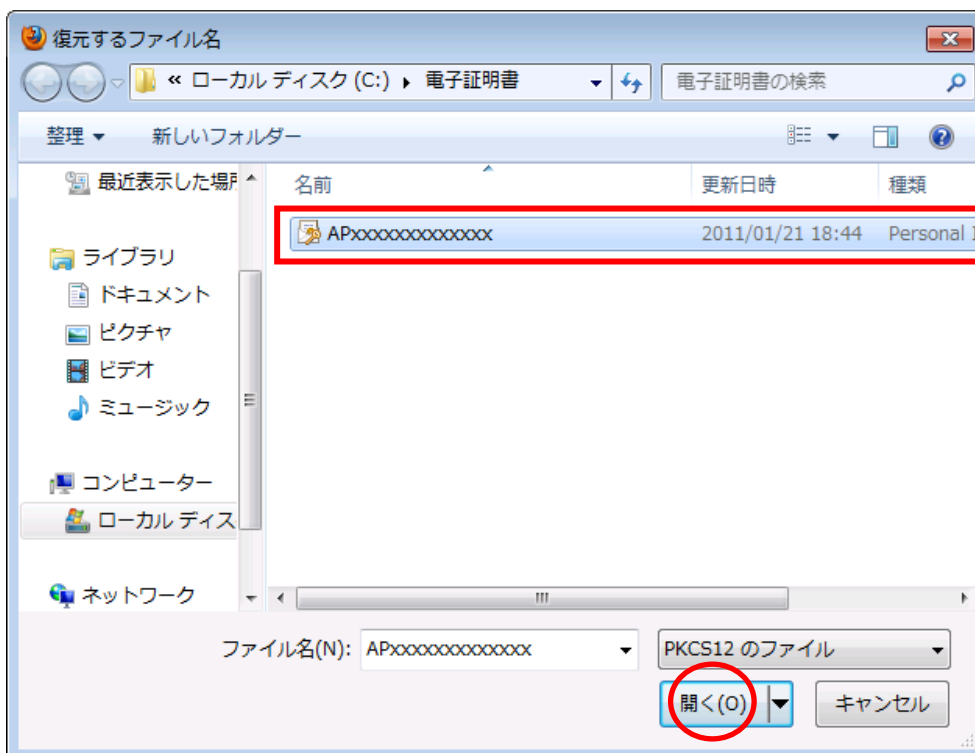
復元するファイル名

« ローカル ディスク (C:) ▸ 電子証明書

電子証明書の検索

整理 ▾ 新しいフォルダー

最近表示した場所
ライブラリ
ドキュメント
ピクチャ
ビデオ
ミュージック
コンピューター
ローカル ディス
ネットワーク

| 名前 | 更新日時 | 種類 |
|---|---|---|
| APxxxxxxxxxxxxx | 2011/01/21 18:44 | Personal I |

ファイル名(N): APxxxxxxxxxxxxx

PKCS12 のファイル

開く(O) キャンセル